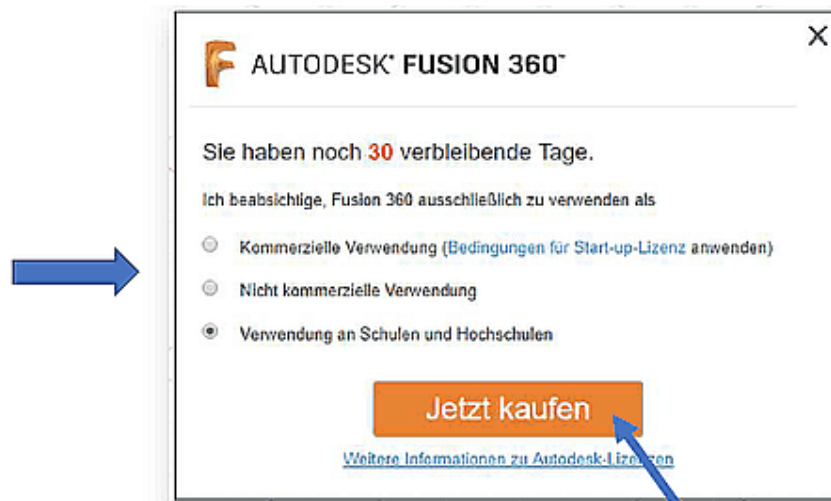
AUTODESK® FUSION 360™

Sie haben noch 30 verbleibende Tage.

Ich beabsichtige, Fusion 360 ausschließlich zu verwenden als

Kommerzielle Verwendung (Bedingungen für Start-up-Lizenz anwenden)

Nicht kommerzielle Verwendung

Verwendung an Schulen und Hochschulen

Jetzt kaufen

Weitere Informationen zu Autodesk-Lizenzen

×